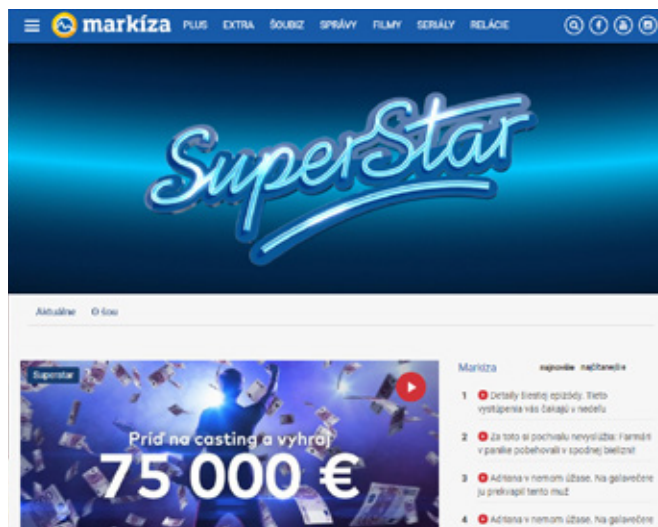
markíza PLUS EXTRA ŠOUBIZ SPRÁVY FILMY SERIÁLY RELÁCIE

SuperStar

Aktuálne O šou

Superstar

Príď na casting a vyhraj 75 000 €

Markíza najnovšie načítanejšie

1 Detaily šiestej epizódy. Tieto vystúpenia vás čakajú v nedeľu

2 Za toto si pochvalu nevysl úžia: Farmári v parálke pobehovali v spodnej bielizni!

3 Adriana v nemom úžase. Na galavečere ju prekvapil tento muž

4 Adriana v nemom úžase. Na galavečere